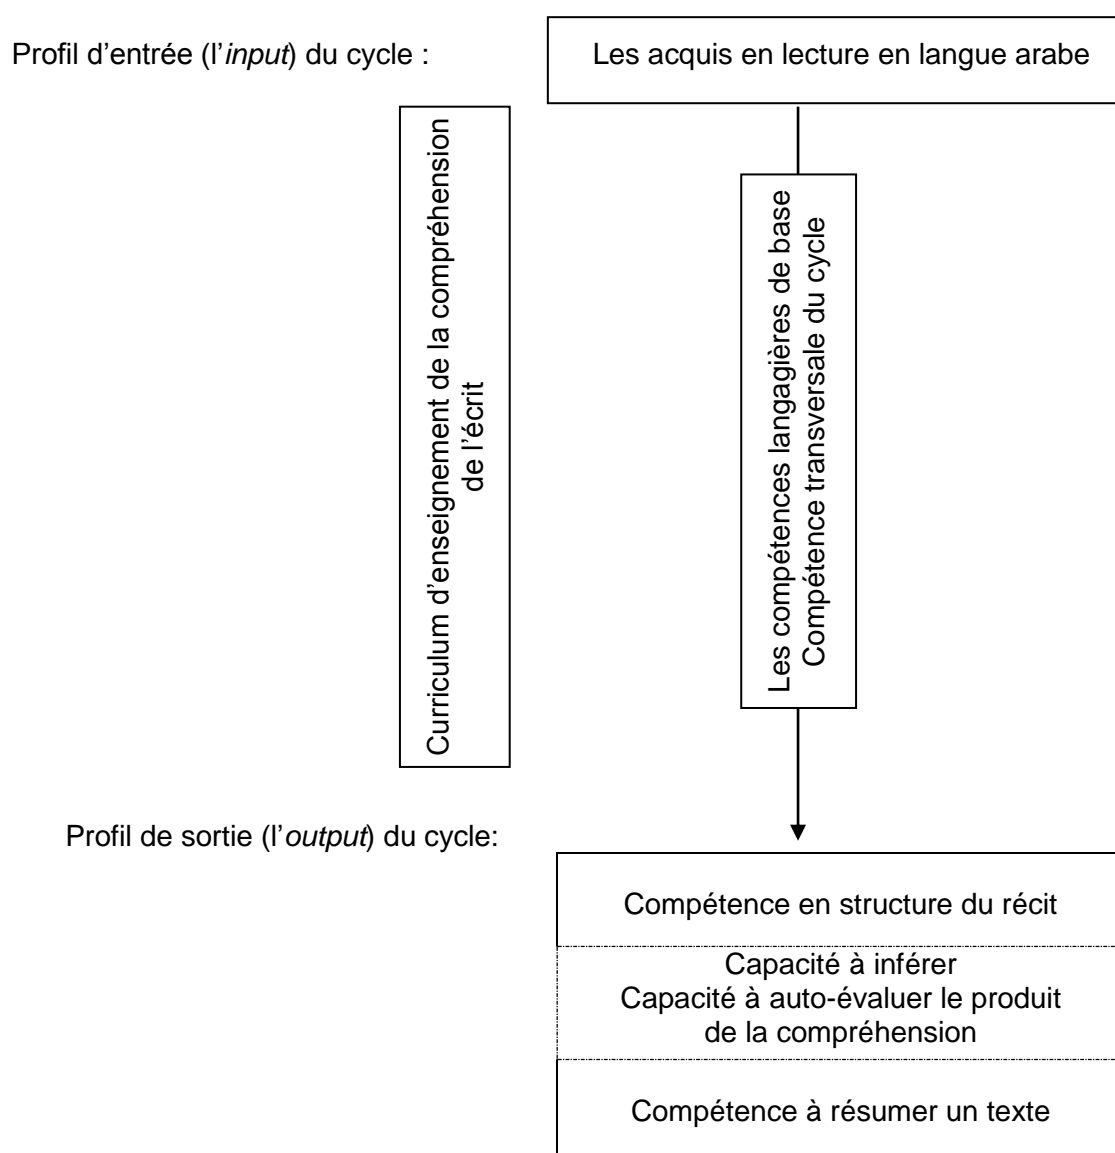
Profil d'entrée (l'input) du cycle :

Les acquis en lecture en langue arabe

Curriculum d'enseignement de la compréhension de l'écrit

Les compétences langagières de base
Compétence transversale du cycle

Profil de sortie (l'output) du cycle:

Compétence en structure du récit

Capacité à inférer
Capacité à auto-évaluer le produit de la compréhension

Compétence à résumer un texte